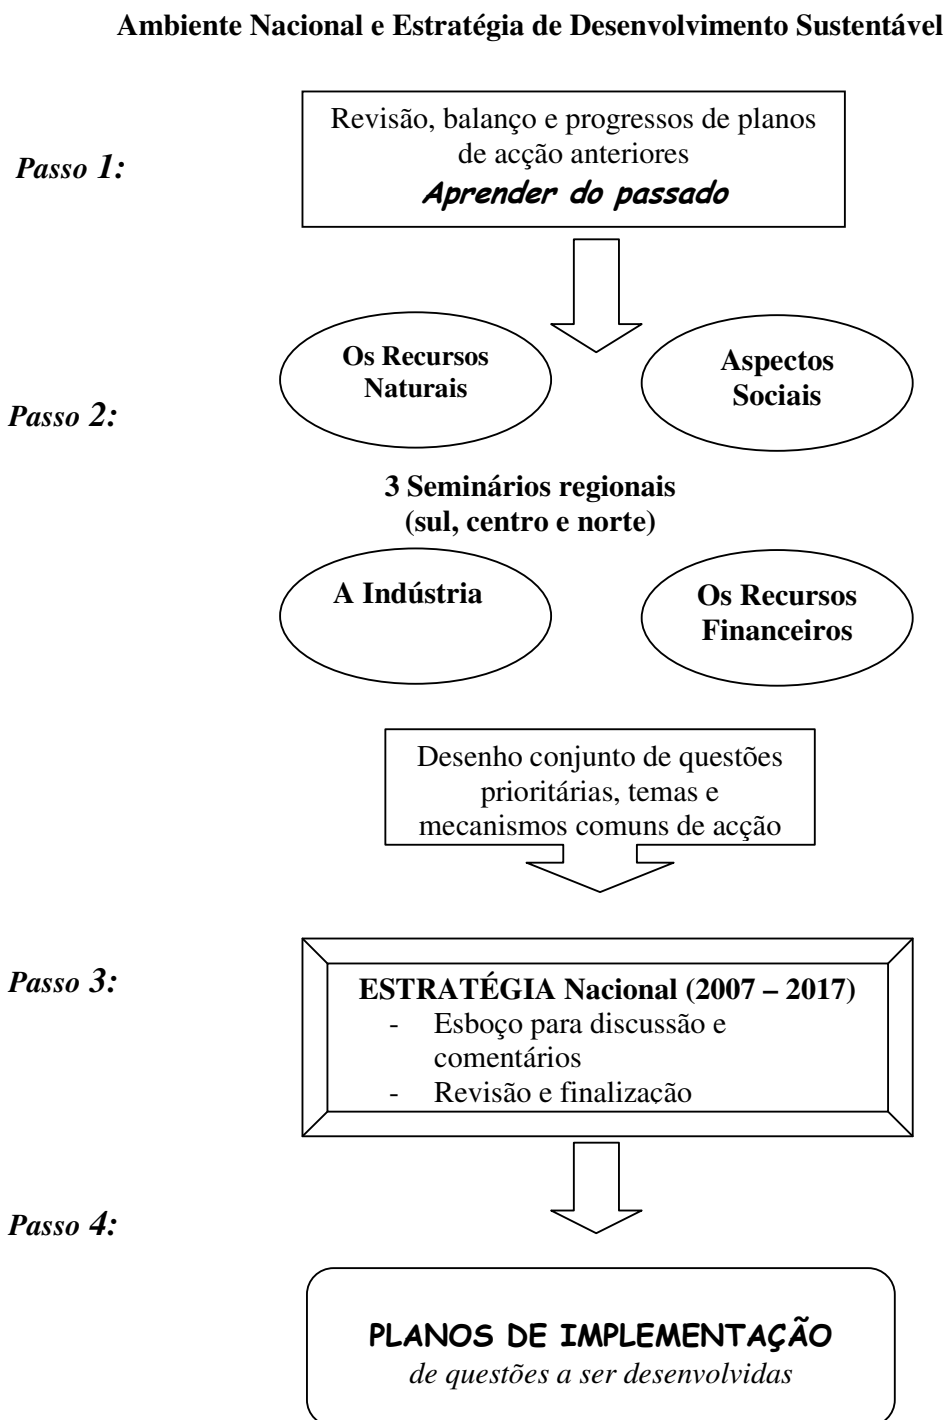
Ambiente Nacional e Estratégia de Desenvolvimento Sustentável

Passo 1:

Revisão, balanço e progressos de planos de acção anteriores
Aprender do passado

Os Recursos Naturais

Aspectos Sociais

Passo 2:

3 Seminários regionais (sul, centro e norte)

A Indústria

Os Recursos Financeiros

Desenho conjunto de questões prioritárias, temas e mecanismos comuns de acção

Passo 3:

ESTRATÉGIA Nacional (2007 – 2017)
- Esboço para discussão e comentários
- Revisão e finalização

Passo 4:

PLANOS DE IMPLEMENTAÇÃO
de questões a ser desenvolvidas